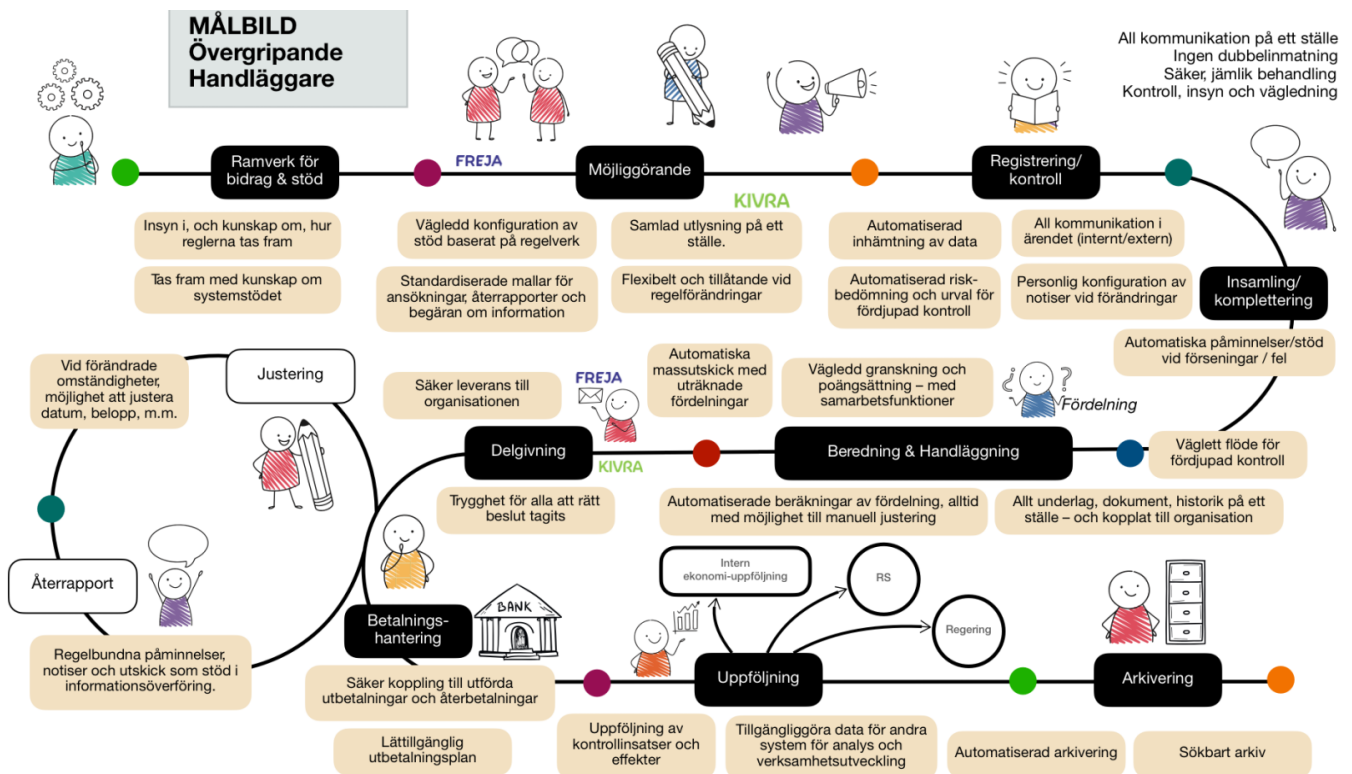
MÅLBILD
Övergripande
Handläggare

All kommunikation på ett ställe
Ingen dubbelinmatning
Säker, jämlik behandling
Kontroll, insyn och vägledning

Ramverk för bidrag & stöd

Insyn i, och kunskap om, hur reglerna tas fram

Tas fram med kunskap om systemstödet

FREJA

Möjliggörande

KIVRA

Vägledd konfiguration av stöd baserat på regelverk

Standardiserade mallar för ansökningar, återrapporter och begäran om information

Samlad utlysning på ett ställe.

Flexibelt och tillåtande vid regelförändringar

Automatiserad inhämtning av data

Automatiserad risk-bedömning och urval för fördjupad kontroll

Registrering/ kontroll

All kommunikation i ärendet (internt/extern)

Personlig konfiguration av notiser vid förändringar

Insamling/ komplettering

Automatiska påminnelser/stöd vid förseningar / fel

Vid förändrade omständigheter, möjlighet att justera datum, belopp, m.m.

Justering

Säker leverans till organisationen

FREJA

Automatiska massutskick med uträknade fördelningar

Vägledd granskning och poängsättning – med samarbetsfunktioner

Fördelning

Delgivning

KIVRA

Beredning & Handläggning

Väglett flöde för fördjupad kontroll

Trygghet för alla att rätt beslut tagits

Automatiserade beräkningar av fördelning, alltid med möjlighet till manuell justering

Allt underlag, dokument, historik på ett ställe – och kopplat till organisation

Återrapport

Regelbundna påminnelser, notiser och utskick som stöd i informationsöverföring.

Betalnings-hantering

BANK

Intern ekonomi-uppföljning

RS

Regering

Säker koppling till utförda utbetalningar och återbetalningar

Lättillgänglig utbetalningsplan

Uppföljning

Uppföljning av kontrollinsatser och effekter

Tillgängliggöra data för andra system för analys och verksamhetsutveckling

Arkivering

Automatiserad arkivering

Sökbart arkiv